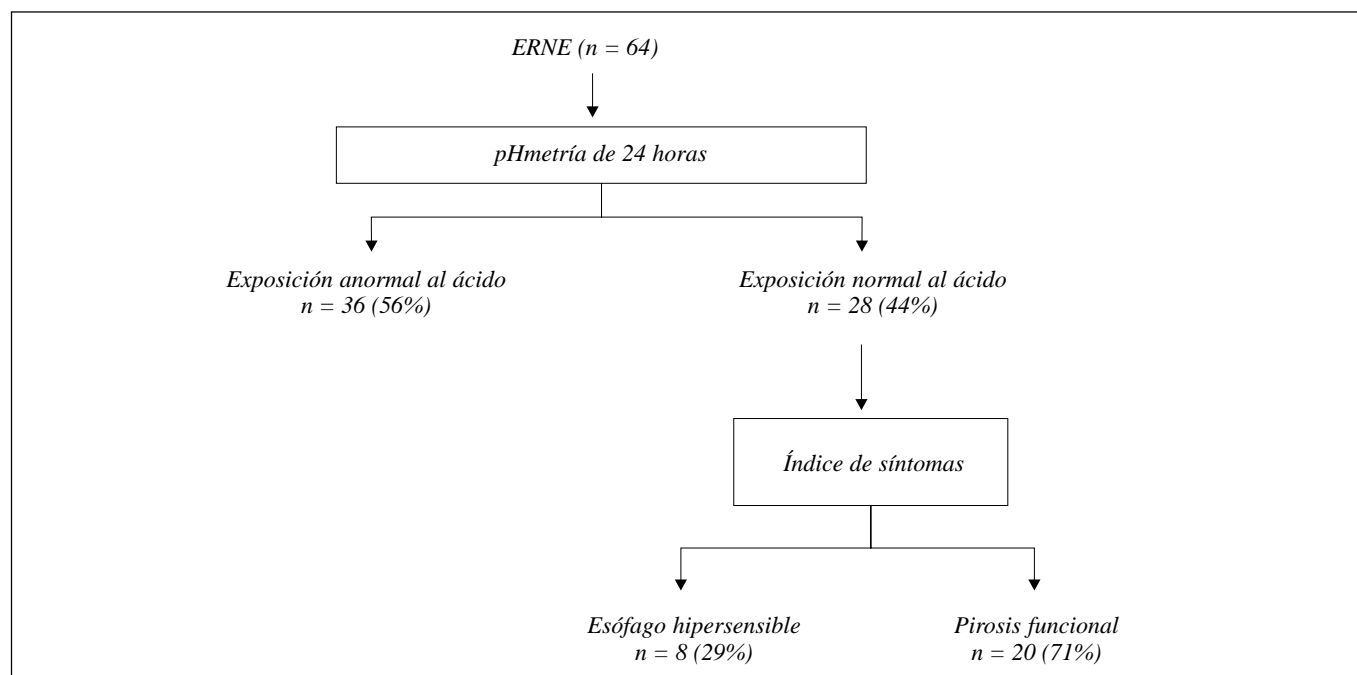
ERNE (n = 64)

pHmetría de 24 horas

Exposición anormal al ácido
n = 36 (56%)

Exposición normal al ácido
n = 28 (44%)

Índice de síntomas

Esófago hipersensible
n = 8 (29%)

Pirosis funcional
n = 20 (71%)